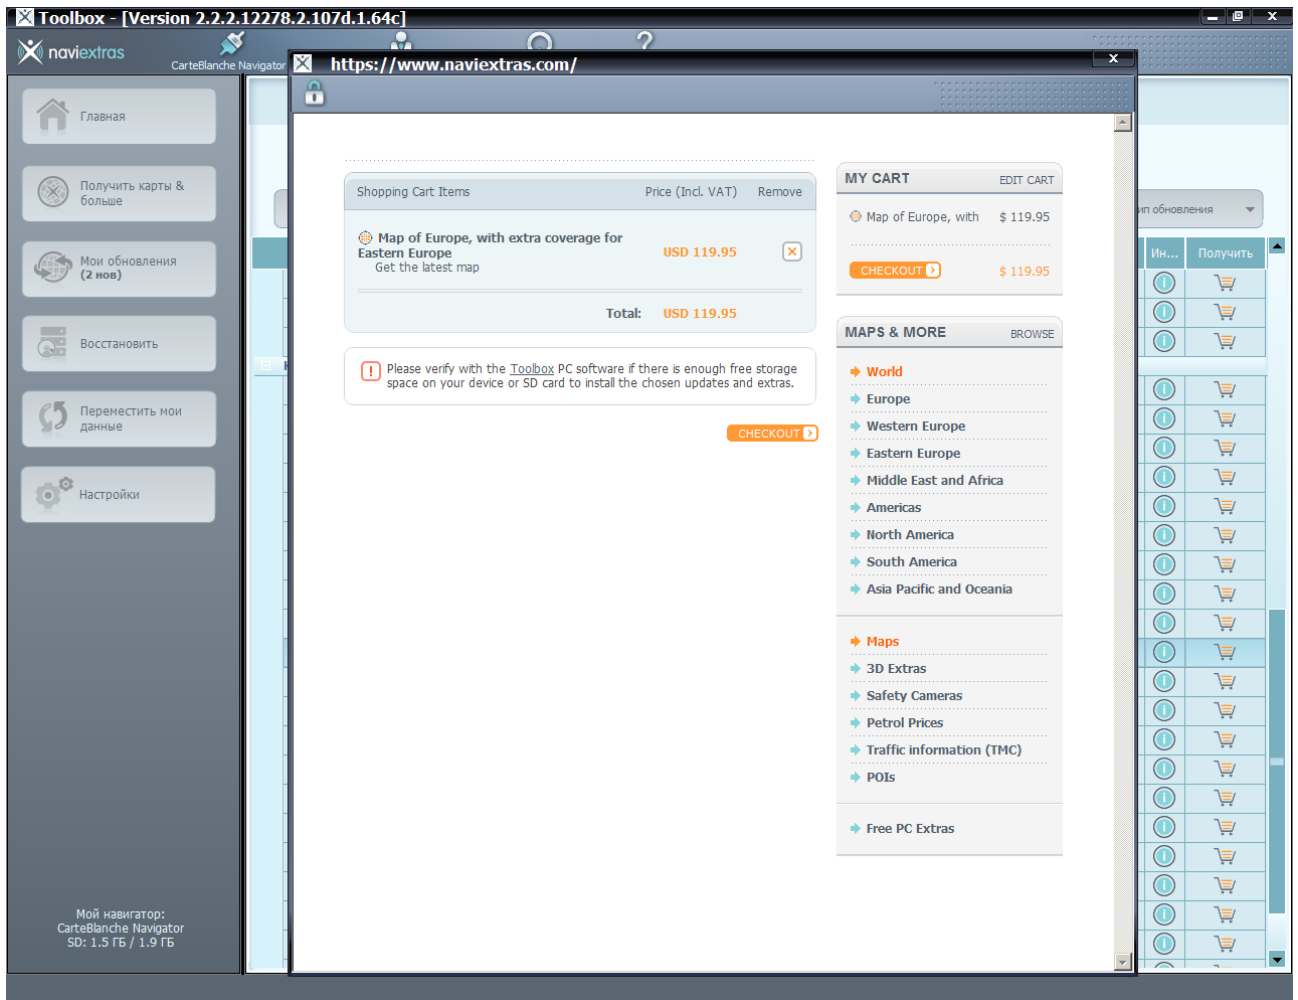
Toolbox - [Version 2.2.2.12278.2.107d.1.64c]

naviextras

CarteBlanche Navigator

https://www.naviextras.com/

Главная

Получить карты & больше

Мои обновления (2 нов)

Восстановить

Переместить мои данные

Настройки

Мой навигатор: CarteBlanche Navigator SD: 1.5 ГБ / 1.9 ГБ

| Shopping Cart Items | Price (Incl. VAT) | Remove |
|---|---|---|
| Map of Europe, with extra coverage for Eastern Europe Get the latest map | USD 119.95 | |
| Total: | USD 119.95 | |

Please verify with the Toolbox PC software if there is enough free storage space on your device or SD card to install the chosen updates and extras.

CHECKOUT

MY CART EDIT CART

Map of Europe, with $ 119.95

CHECKOUT $ 119.95

MAPS & MORE BROWSE

World
Europe
Western Europe
Eastern Europe
Middle East and Africa
Americas
North America
South America
Asia Pacific and Oceania

Maps
3D Extras
Safety Cameras
Petrol Prices
Traffic information (TMC)
POIs

Free PC Extras

ип обновления

Ин...

Получить